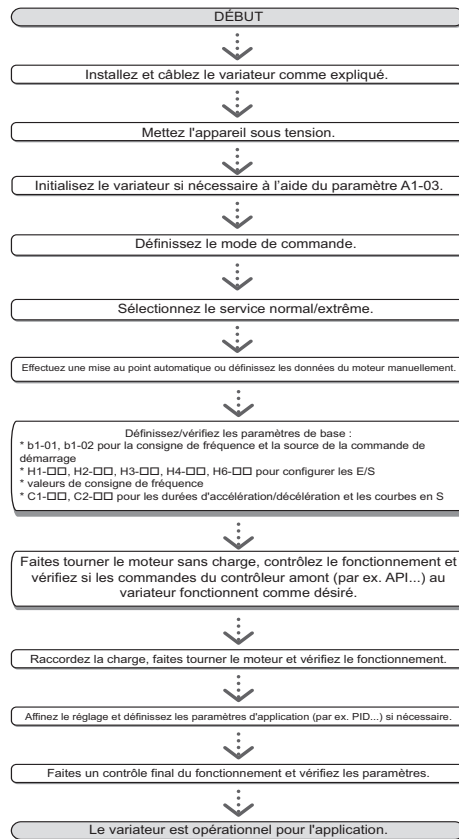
DÉBUT

Installez et câblez le variateur comme expliqué.

Mettez l'appareil sous tension.

Initialisez le variateur si nécessaire à l’aide du paramètre A1-03.

Définissez le mode de commande.

Sélectionnez le service normal/extrême.

Effectuez une mise au point automatique ou définissez les données du moteur manuellement.

Définissez/vérifiez les paramètres de base :
* b1-01, b1-02 pour la consigne de fréquence et la source de la commande de démarrage
* H1-□□, H2-□□, H3-□□, H4-□□, H6-□□ pour configurer les E/S
* valeurs de consigne de fréquence
* C1-□□, C2-□□ pour les durées d'accélération/décélération et les courbes en S

Faites tourner le moteur sans charge, contrôlez le fonctionnement et vérifiez si les commandes du contrôleur amont (par ex. API...) au variateur fonctionnent comme désiré.

Raccordez la charge, faites tourner le moteur et vérifiez le fonctionnement.

Affinez le réglage et définissez les paramètres d'application (par ex. PID...) si nécessaire.

Faites un contrôle final du fonctionnement et vérifiez les paramètres.

Le variateur est opérationnel pour l'application.